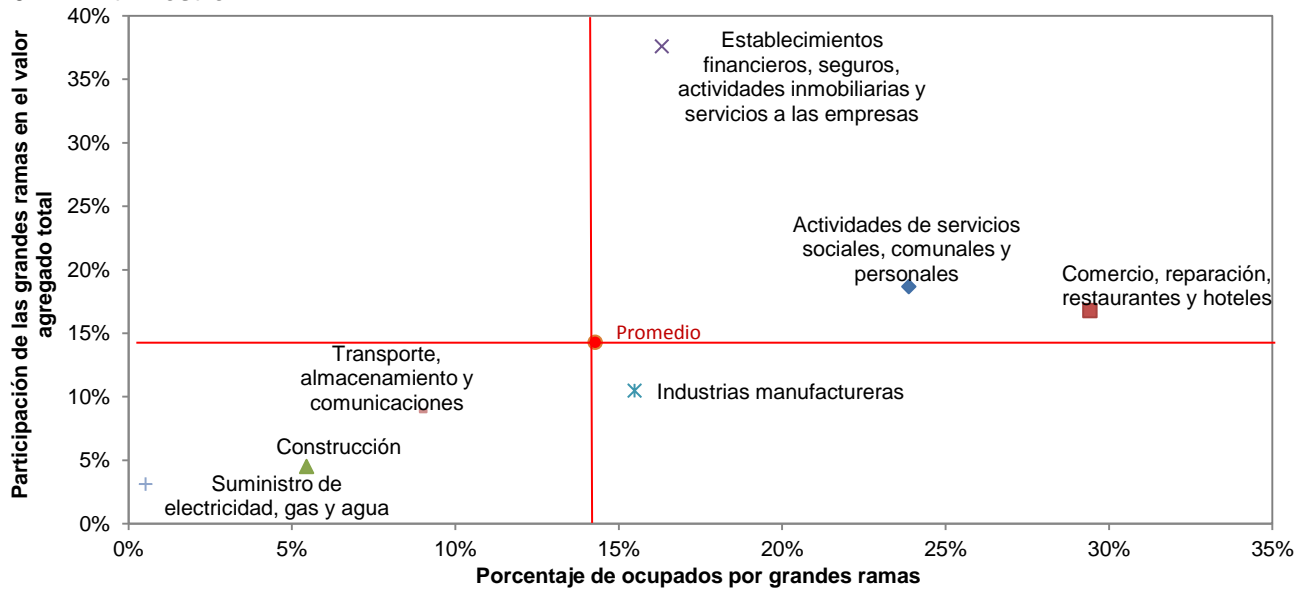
Participación de las grandes ramas en el valor agregado total

40%
35%
30%
25%
20%
15%
10%
5%
0%

Establecimientos financieros, seguros, actividades inmobiliarias y servicios a las empresas

Actividades de servicios sociales, comunales y personales

Comercio, reparación, restaurantes y hoteles

Promedio

Transporte, almacenamiento y comunicaciones

Industrias manufactureras

Construcción

Suministro de electricidad, gas y agua

0%
5%
10%
15%
20%
25%
30%
35%

Porcentaje de ocupados por grandes ramas